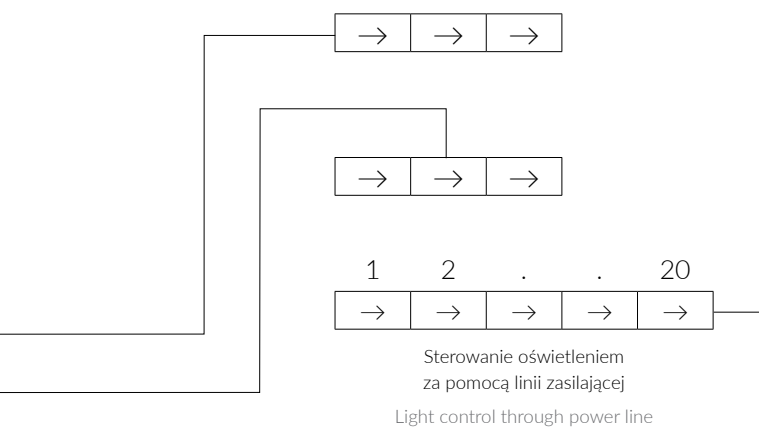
$\rightarrow$ $\rightarrow$ $\rightarrow$

$\rightarrow$ $\rightarrow$ $\rightarrow$

1 2 . . 20

$\rightarrow$ $\rightarrow$ $\rightarrow$ $\rightarrow$ $\rightarrow$

Sterowanie oświetleniem za pomocą linii zasilającej

Light control through power line